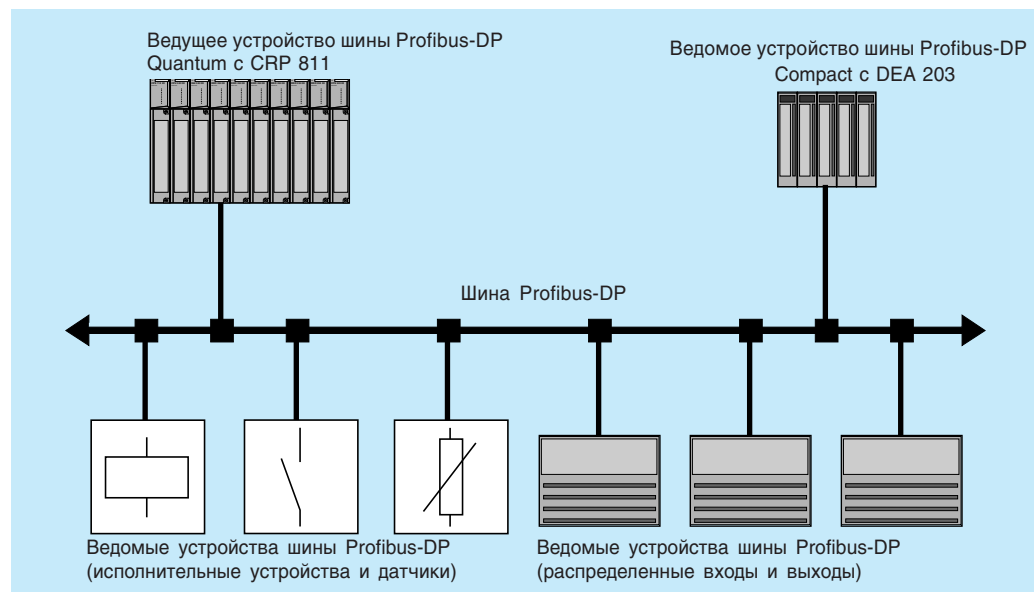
Ведущее устройство шины Profibus-DP
Quantum с CRP 811

Ведомое устройство шины Profibus-DP
Compact с DEA 203

Шина Profibus-DP

Ведомые устройства шины Profibus-DP
(исполнительные устройства и датчики)

Ведомые устройства шины Profibus-DP
(распределенные входы и выходы)